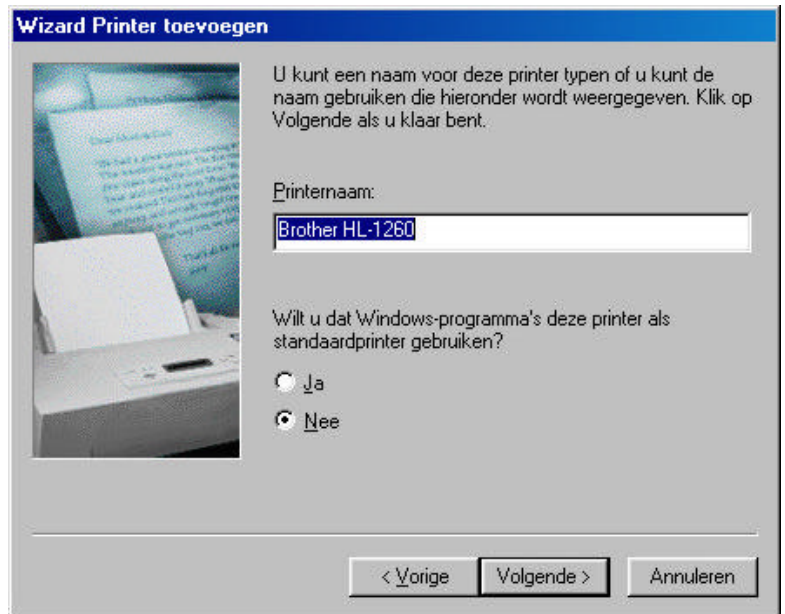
Wizard Printer toevoegen

U kunt een naam voor deze printer typen of u kunt de naam gebruiken die hieronder wordt weergegeven. Klik op Volgende als u klaar bent.

Printernaam:

Brother HL-1260

Wilt u dat Windows-programma's deze printer als standaardprinter gebruiken?

Ja

Nee

< Vorige

Volgende >

Annuleren